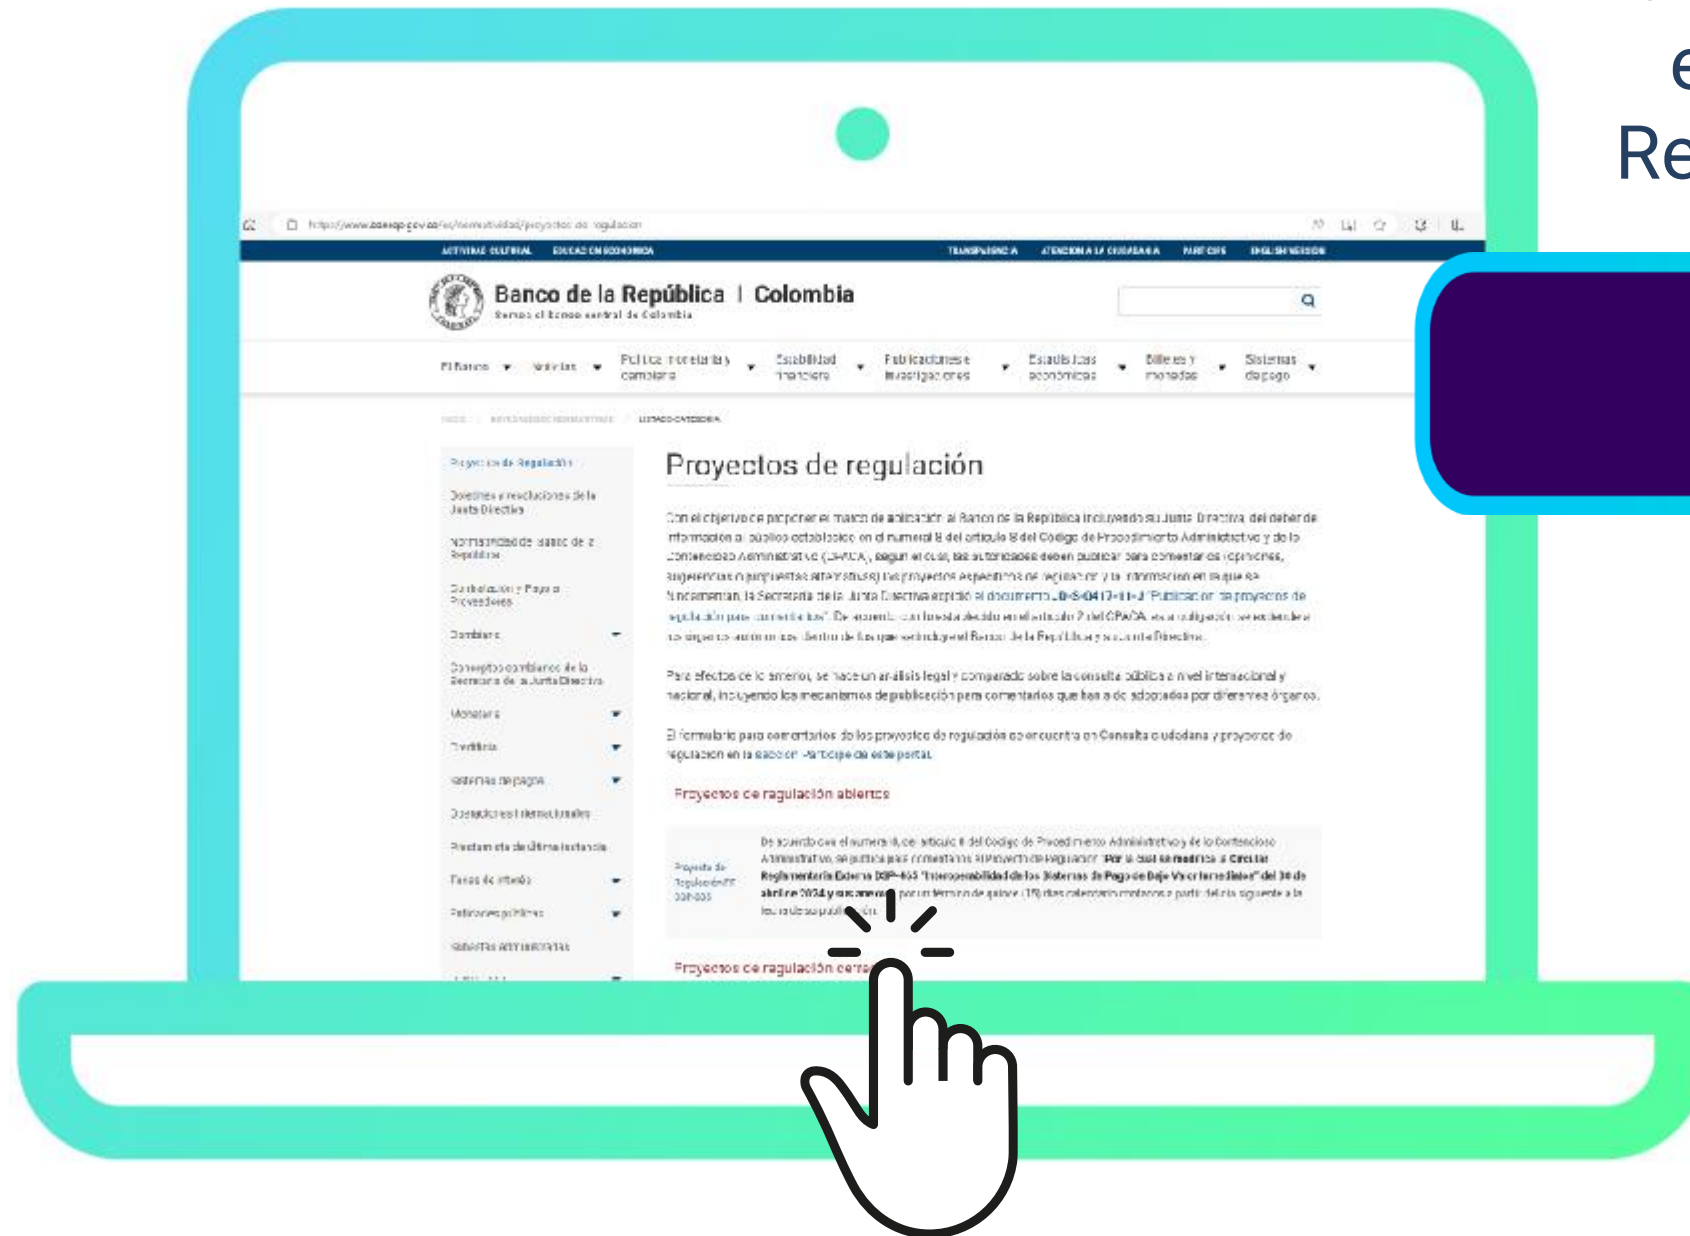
e
Re

https://www.banrep.gov.co/es/normatividad/proyectos-de-regulacion

ACTIVIDAD CULTURAL EDUCACIÓN ECONÓMICA TRANSPARENCIA ATENCIÓN A LA CIUDADANÍA PARTICIPE ENGLISH VERSION

Banco de la República | Colombia
Somos el banco central de Colombia

El Banco Noticias Política monetaria y cambiaria Estabilidad financiera Publicaciones e investigaciones Estadísticas económicas Billetes y monedas Sistemas de pago

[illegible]

Proyectos de Regulación
Boletines y resoluciones de la Junta Directiva
Normatividad del Banco de la República
Contratación y Pago a Proveedores
Cambiaria
Conceptos cambiarios de la Secretaría de la Junta Directiva
Monetaria
Crediticia
Sistemas de pago
Operaciones Internacionales
Prestamista de última instancia
Tasas de interés
Patrimonios públicos
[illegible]

Proyectos de regulación

Con el objetivo de precisar el marco de aplicación al Banco de la República incluyendo su Junta Directiva, del deber de información al público establecido en el numeral 8 del artículo 8 del Código de Procedimiento Administrativo y de lo Contencioso Administrativo (CPACA), según el cual, las autoridades deben publicar para comentarios (opiniones, sugerencias o propuestas alternativas) los proyectos específicos de regulación y la información en que se fundamentan, la Secretaría de la Junta Directiva expidió el documento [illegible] "Publicación de proyectos de regulación para comentarios". De acuerdo con lo establecido en el artículo 2 del CPACA, esta obligación se extiende a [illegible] la Junta Directiva.

Para efectos de lo anterior, se hace un análisis legal y comparado sobre la consulta pública a nivel internacional y nacional, incluyendo los mecanismos de publicación para comentarios que han sido adoptados por diferentes órganos.

El formulario para comentarios de los proyectos de regulación se encuentra en Consulta ciudadana y proyectos de regulación en la sección Participe de este portal.

Proyectos de regulación abiertos

Proyecto de Regulación DSP-465

De acuerdo con el numeral 8, del artículo 8 del Código de Procedimiento Administrativo y de lo Contencioso Administrativo, se publica para comentarios el Proyecto de Regulación "Por la cual se modifica la Circular Reglamentaria Externa DSP-465 "Interoperabilidad de los Sistemas de Pago de Bajo Valor Inmediatos" del 30 de abril de 2024 y sus anexos" por un término de quince (15) días calendario contados a partir del día siguiente a la fecha de su publicación.

Proyectos de regulación cerra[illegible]